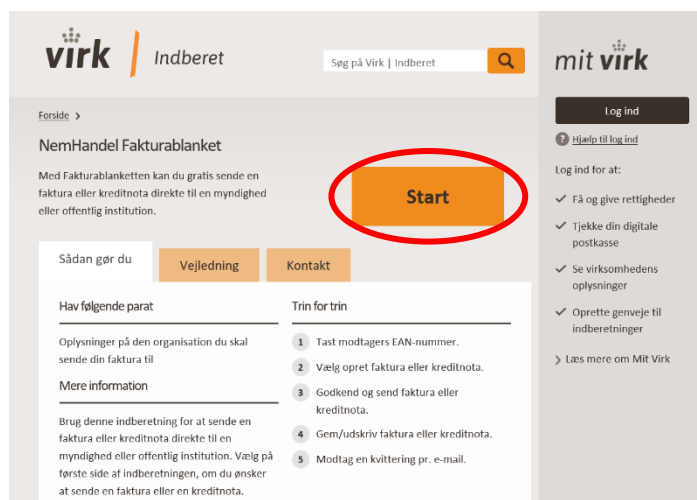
virk | Indberet

Søg på Virk | Indberet

mit virk

Log ind

Hjælp til log ind

Log ind for at:

Få og give rettigheder

Tjekke din digitale postkasse

Se virksomhedens oplysninger

Oprette genveje til indberetninger

Læs mere om Mit Virk

Forside >

NemHandel Fakturablanket

Med Fakturablanketten kan du gratis sende en faktura eller kreditnota direkte til en myndighed eller offentlig institution.

Start

Sådan gør du | Vejledning | Kontakt

Hav følgende parat

Oplysninger på den organisation du skal sende din faktura til

Mere information

Brug denne indberetning for at sende en faktura eller kreditnota direkte til en myndighed eller offentlig institution. Vælg på første side af indberetningen, om du ønsker at sende en faktura eller en kreditnota.

Trin for trin

1 Tast modtagers EAN-nummer.

2 Vælg opret faktura eller kreditnota.

3 Godkend og send faktura eller kreditnota.

4 Gem/udskriv faktura eller kreditnota.

5 Modtag en kvittering pr. e-mail.